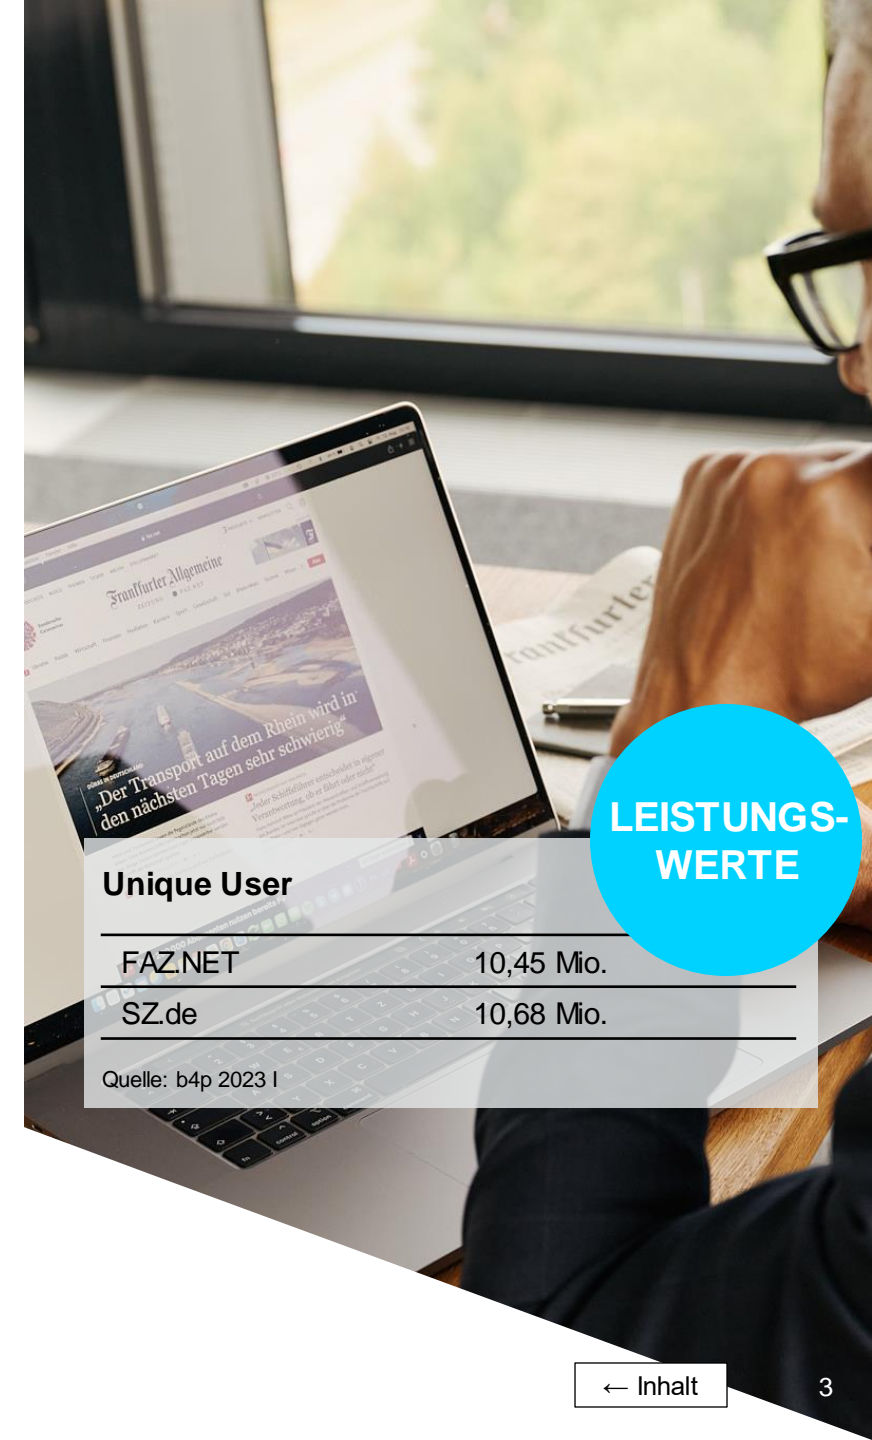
Frankfurter Allgemeine

„Der Transport auf dem Rhein wird in den nächsten Tagen sehr schwierig“

LEISTUNGS-WERTE

Unique User

| | |
|---|---|
| FAZ.NET | 10,45 Mio. |
| SZ.de | 10,68 Mio. |

Quelle: b4p 2023 I

← Inhalt

3